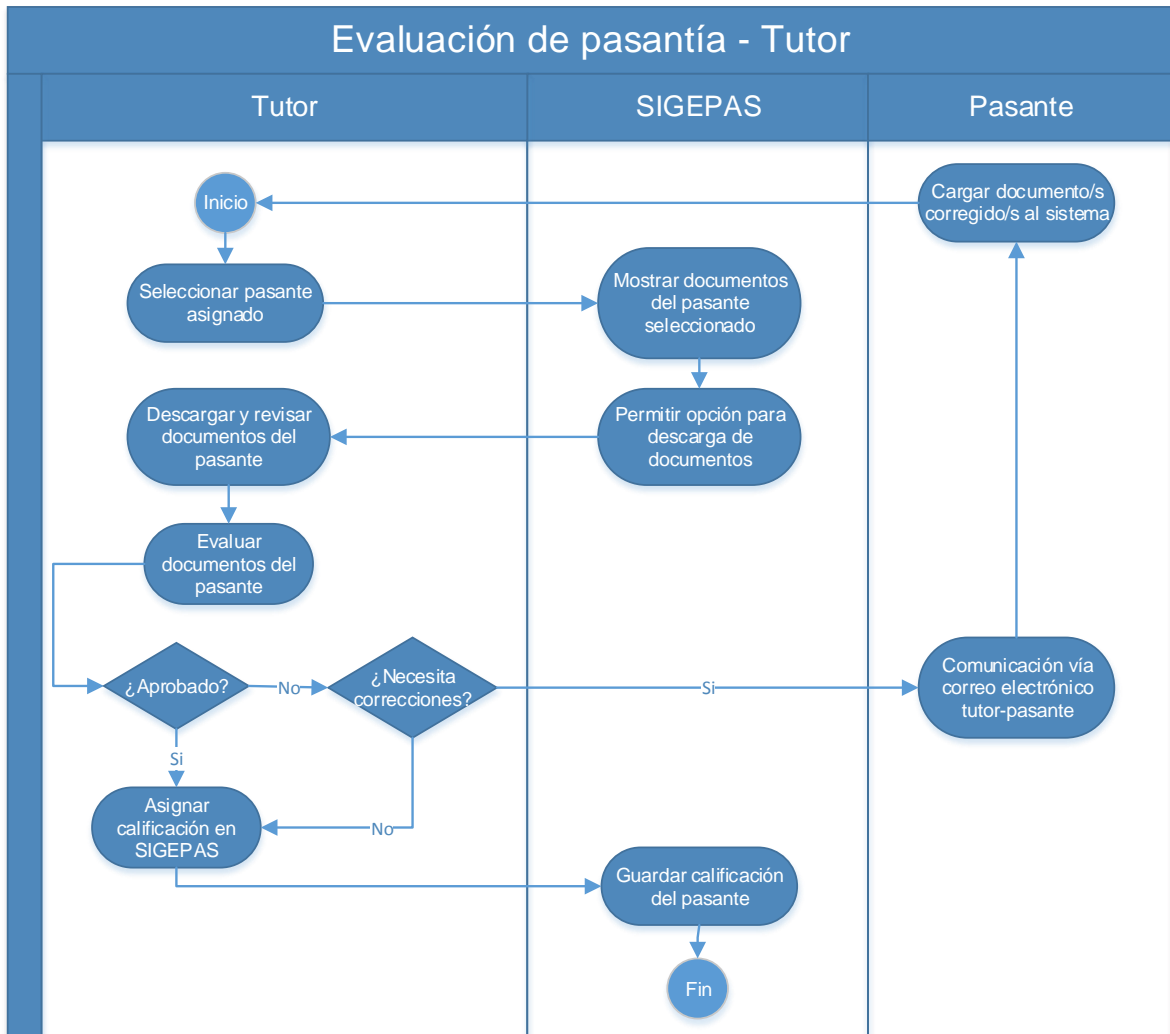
Evaluación de pasantía - Tutor

Tutor

SIGEPAS

Pasante

Cargar documento/s corregido/s al sistema

Inicio

Seleccionar pasante asignado

Mostrar documentos del pasante seleccionado

Permitir opción para descarga de documentos

Descargar y revisar documentos del pasante

Evaluar documentos del pasante

¿Aprobado?

No

¿Necesita correcciones?

Si

Comunicación vía correo electrónico tutor-pasante

Si

Asignar calificación en SIGEPAS

No

Guardar calificación del pasante

Fin